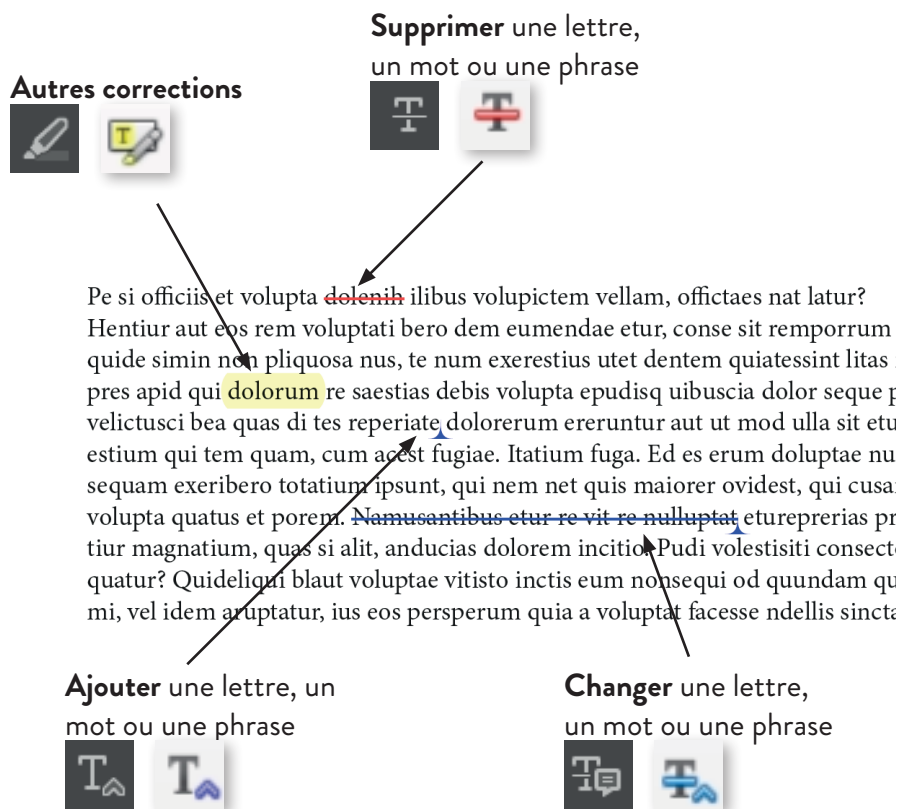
**Supprimer** une lettre, un mot ou une phrase

**Autres corrections**

Pe si officiis et volupta dolenih ilibus volupictem vellam, offictaes nat latur? Hentiur aut eos rem voluptati bero dem eumendae etur, conse sit remporrum quide simin non pliquosa nus, te num exerestius utet dentem quiatessint litas pres apid qui dolorum re saestias debis volupta epudisq uibuscia dolor seque p velictusci bea quas di tes reperiate dolorerum ereruntur aut ut mod ulla sit etu estium qui tem quam, cum acest fugiae. Itatium fuga. Ed es erum doluptae nu sequam exeribero totatium ipsunt, qui nem net quis maiorer ovidest, qui cusa volupta quatus et porem. Namusantibus etur re vit re nulluptat etureprerias pr tiur magnatium, quas si alit, anducias dolorem incitio. Pudi volestisiti consect quatur? Quideliqui blaut voluptae vitisto inctis eum nonsequi od quundam qu mi, vel idem aruptatur, ius eos persperum quia a voluptat facesse ndellis sinct

**Ajouter** une lettre, un mot ou une phrase

**Changer** une lettre, un mot ou une phrase